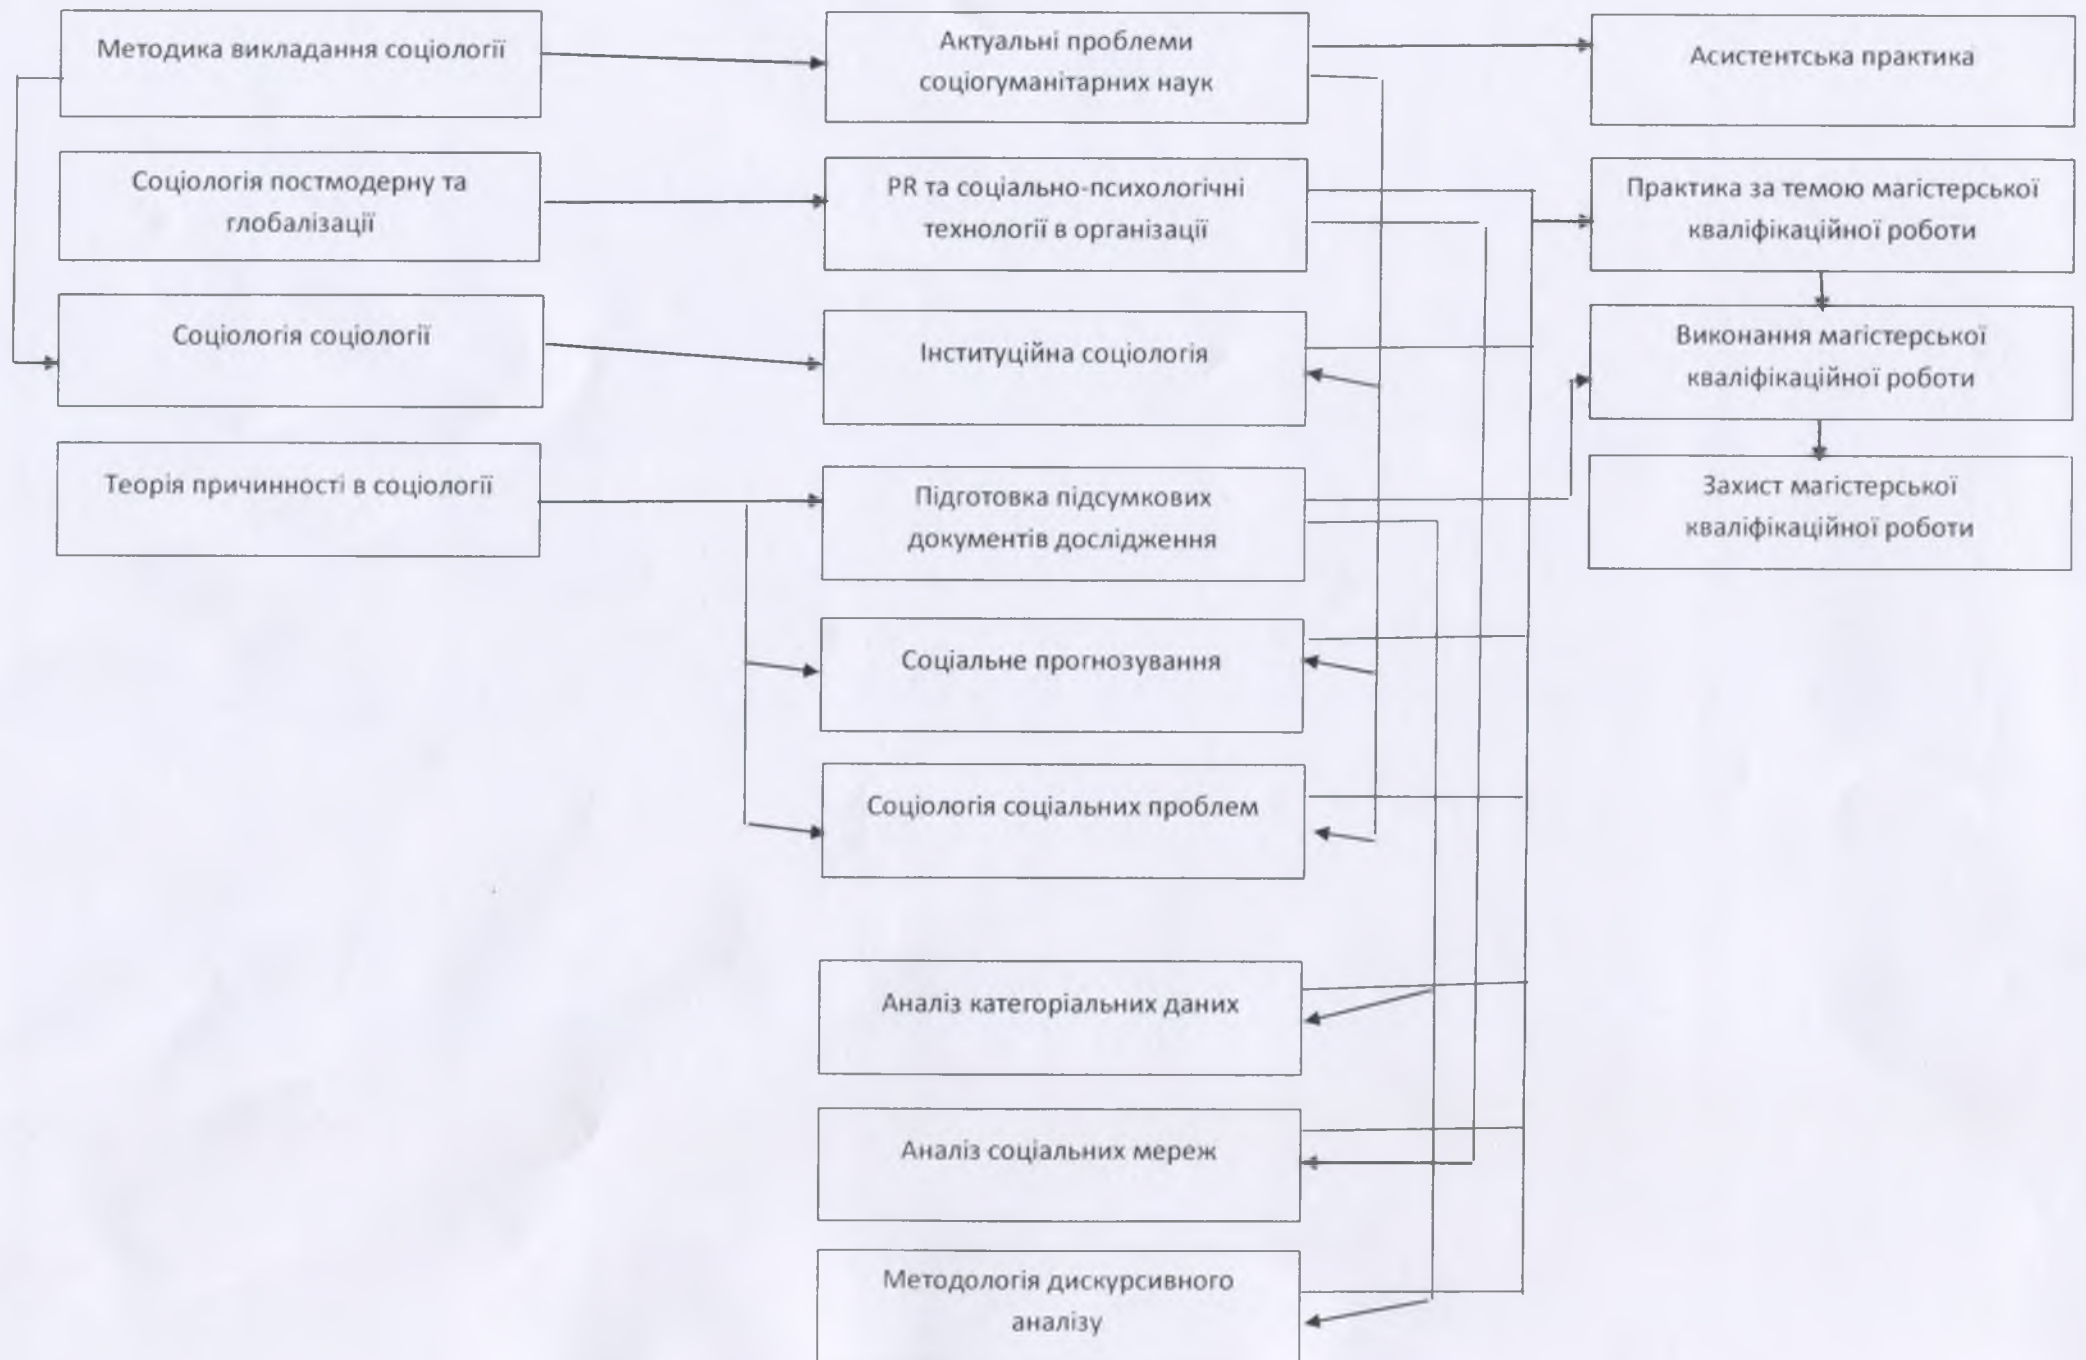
Методика викладання соціології

Соціологія постмодерну та глобалізації

Соціологія соціології

Теорія причинності в соціології

Актуальні проблеми соціогуманітарних наук

PR та соціально-психологічні технології в організації

Інституційна соціологія

Підготовка підсумкових документів дослідження

Соціальне прогнозування

Соціологія соціальних проблем

Аналіз категоріальних даних

Аналіз соціальних мереж

Методологія дискурсивного аналізу

Асистентська практика

Практика за темою магістерської кваліфікаційної роботи

Виконання магістерської кваліфікаційної роботи

Захист магістерської кваліфікаційної роботи